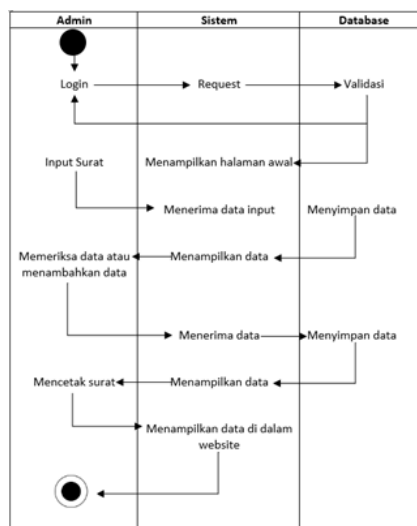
| Admin | Sistem | Database |
|---|---|---|

Login

Request

Validasi

Input Surat

Menampilkan halaman awal

Menerima data input

Menyimpan data

Memeriksa data atau menambahkan data

Menampilkan data

Menerima data

Menyimpan data

Mencetak surat

Menampilkan data

Menampilkan data di dalam website